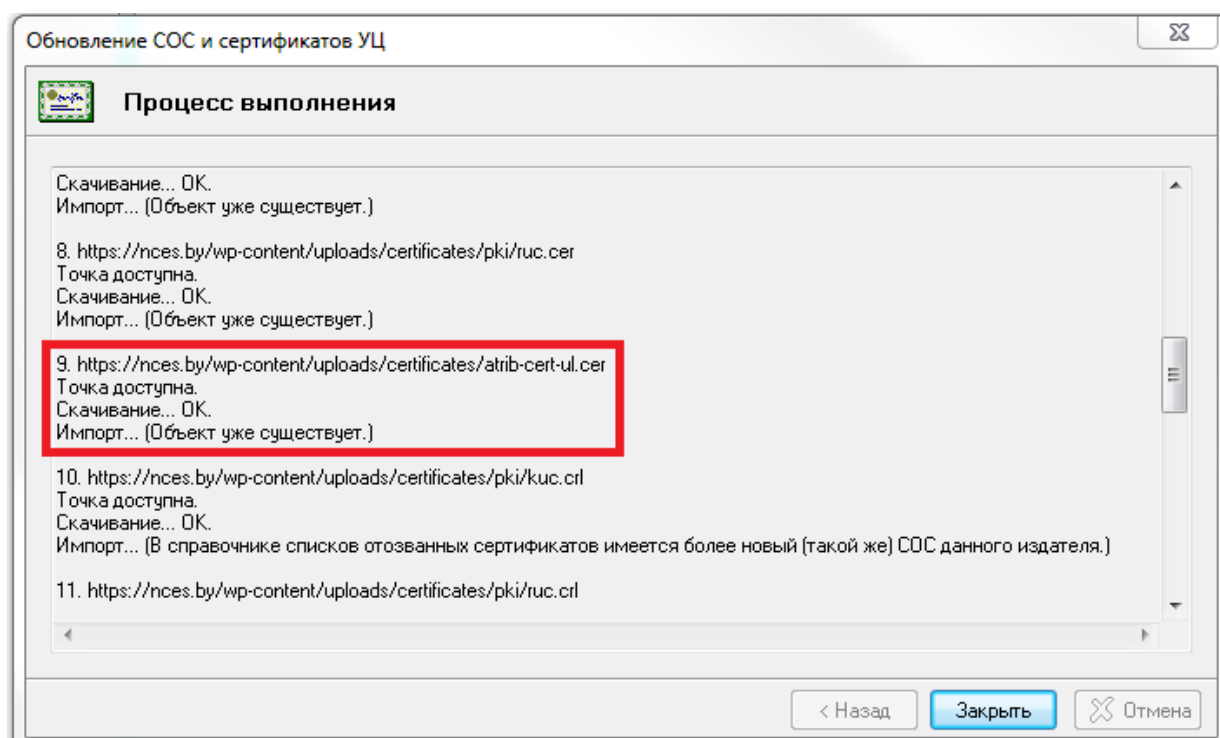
Обновление СОС и сертификатов УЦ

Процесс выполнения

Скачивание... OK.
Импорт... (Объект уже существует.)

8. https://nces.by/wp-content/uploads/certificates/pki/ruc.cer
Точка доступна.
Скачивание... OK.
Импорт... (Объект уже существует.)

9. https://nces.by/wp-content/uploads/certificates/atrib-cert-ul.cer
Точка доступна.
Скачивание... OK.
Импорт... (Объект уже существует.)

10. https://nces.by/wp-content/uploads/certificates/pki/kuc.crl
Точка доступна.
Скачивание... OK.
Импорт... (В справочнике списков отозванных сертификатов имеется более новый (такой же) СОС данного издателя.)

11. https://nces.by/wp-content/uploads/certificates/pki/ruc.crl

< Назад   Закрыть   Отмена